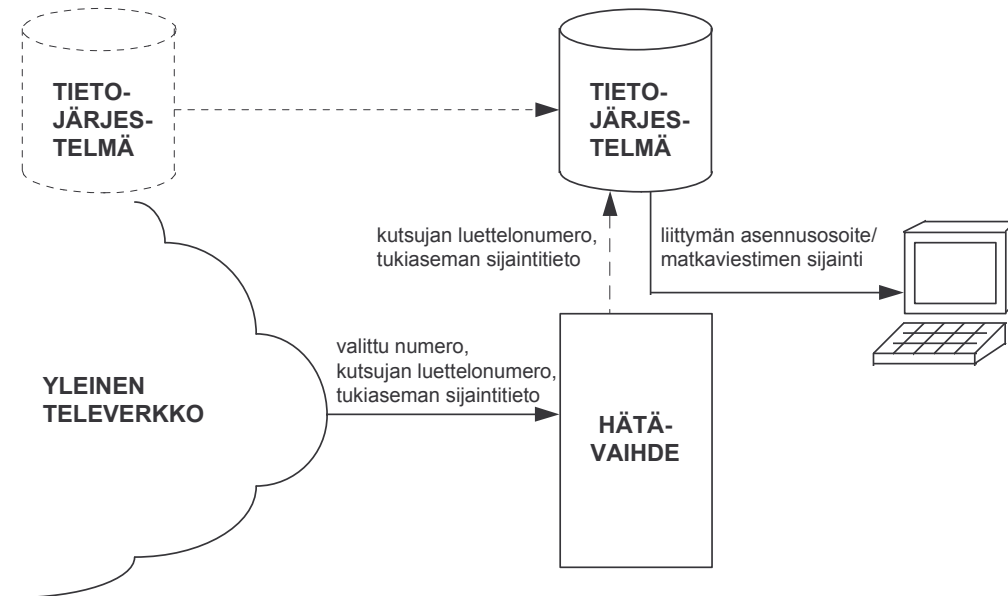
TIETO-
JÄRJES-
TELMÄ

TIETO-
JÄRJES-
TELMÄ

kutsujan luettelonumero,
tukiaseman sijaintitieto

liittymän asennusosoite/
matkaviestimen sijainti

valittu numero,
kutsujan luettelonumero,
tukiaseman sijaintitieto

YLEINEN
TELEVERKKO

HÄTÄ-
VAIHDE